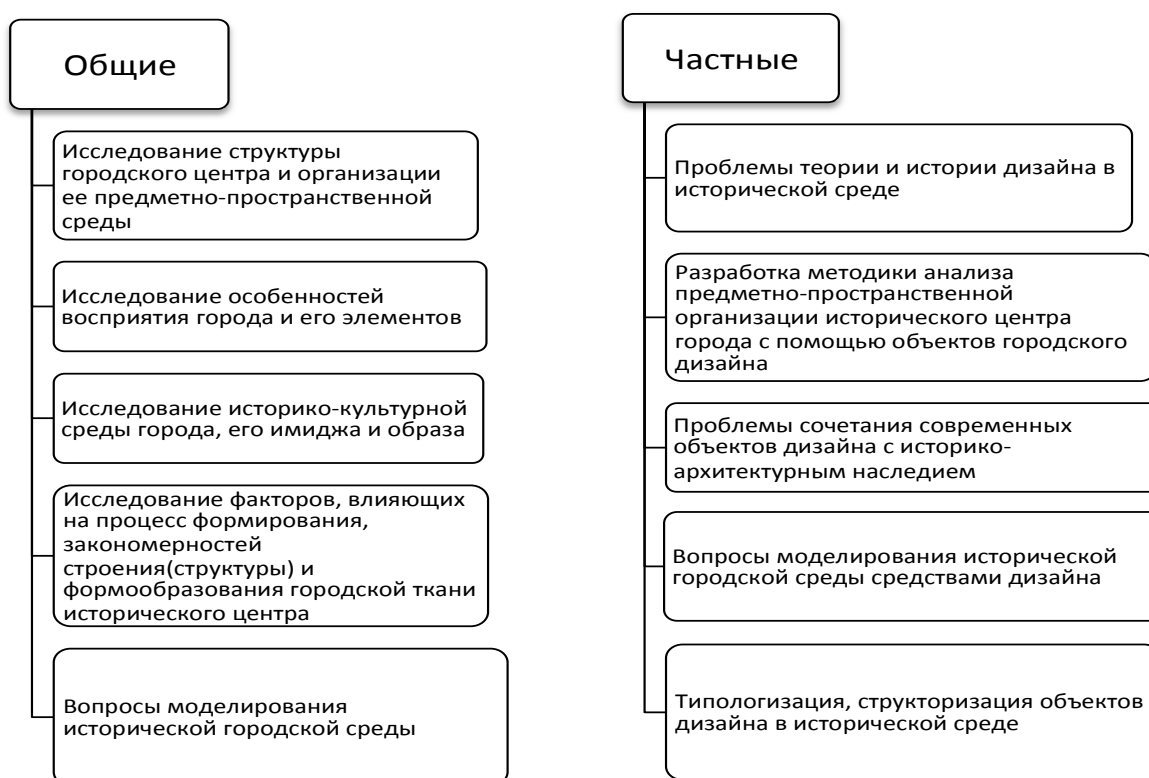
Общие

Исследование структуры городского центра и организации ее предметно-пространственной среды

Исследование особенностей восприятия города и его элементов

Исследование историко-культурной среды города, его имиджа и образа

Исследование факторов, влияющих на процесс формирования, закономерностей строения(структуры) и формообразования городской ткани исторического центра

Вопросы моделирования исторической городской среды

Частные

Проблемы теории и истории дизайна в исторической среде

Разработка методики анализа предметно-пространственной организации исторического центра города с помощью объектов городского дизайна

Проблемы сочетания современных объектов дизайна с историко-архитектурным наследием

Вопросы моделирования исторической городской среды средствами дизайна

Типологизация, структоризация объектов дизайна в исторической среде